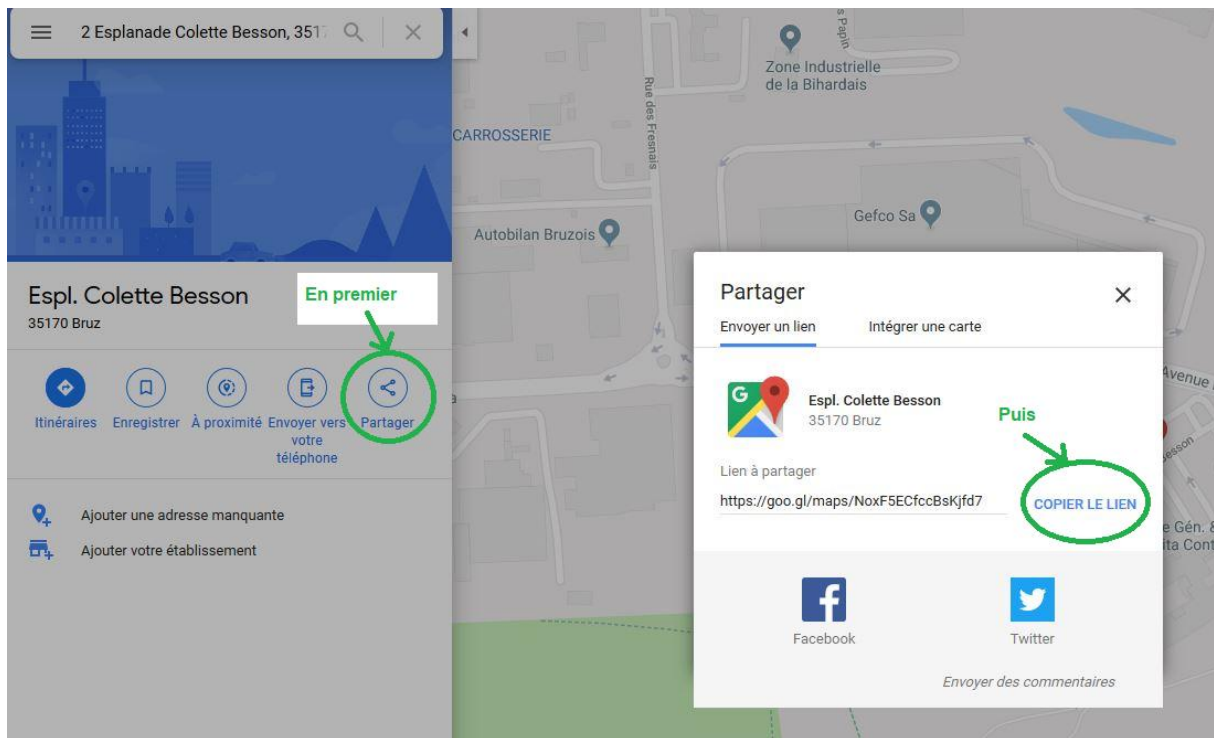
2 Esplanade Colette Besson, 351

Espl. Colette Besson
35170 Bruz

En premier

Itinéraires
Enregistrer
À proximité
Envoyer vers votre téléphone
Partager

Ajouter une adresse manquante
Ajouter votre établissement

Zone Industrielle de la Bihardais
Rue des Fresnais
CARROSSERIE
Gefco Sa
Autobilan Bruzois
Avenue
e Gén.
ita Cont

Partager
Envoyer un lien
Intégrer une carte

Espl. Colette Besson
35170 Bruz

Puis

Lien à partager
https://goo.gl/maps/NoxF5ECfccBsKjfd7
COPIER LE LIEN

Facebook
Twitter

Envoyer des commentaires